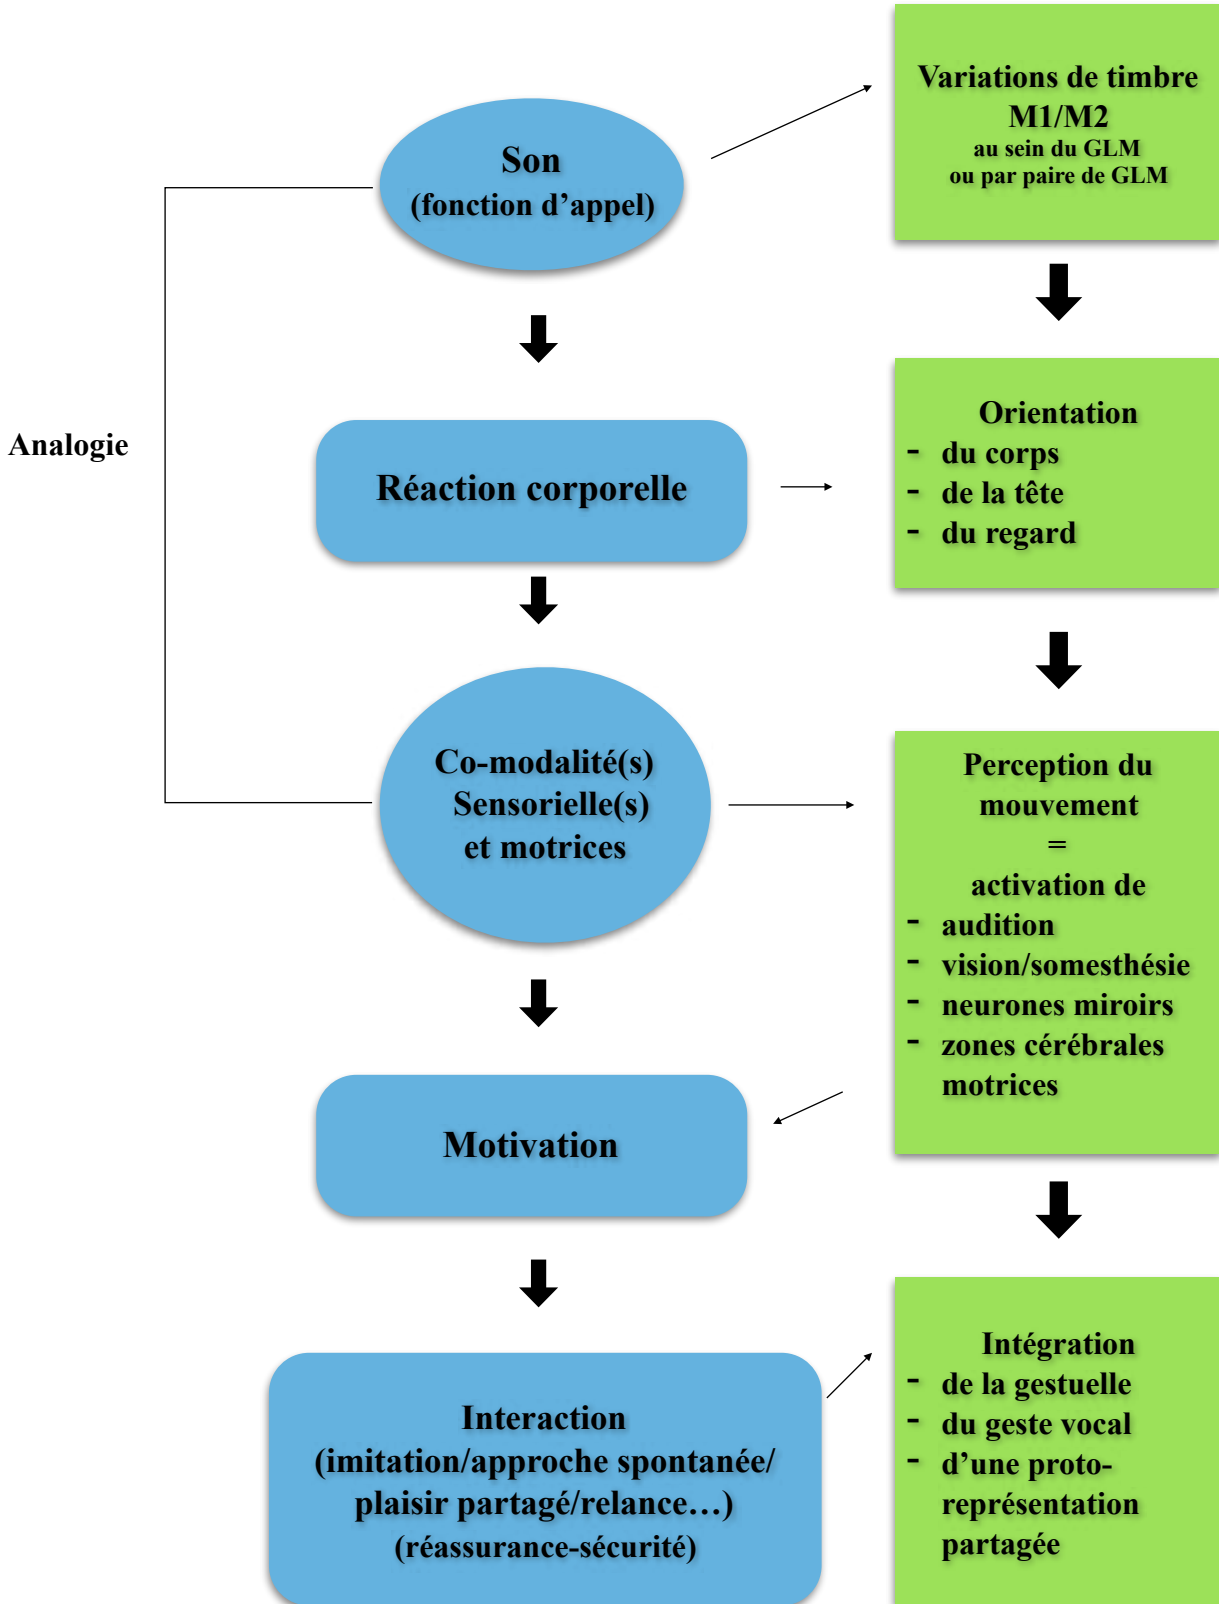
Son
(fonction d'appel)

Variations de timbre
M1/M2
au sein du GLM
ou par paire de GLM

Analogie

Réaction corporelle

Orientation
- du corps
- de la tête
- du regard

Co-modalité(s)
Sensorielle(s)
et motrices

Perception du mouvement
=
activation de
- audition
- vision/somesthésie
- neurones miroirs
- zones cérébrales motrices

Motivation

Interaction
(imitation/approche spontanée/
plaisir partagé/relance…)
(réassurance-sécurité)

Intégration
- de la gestuelle
- du geste vocal
- d'une proto-représentation partagée